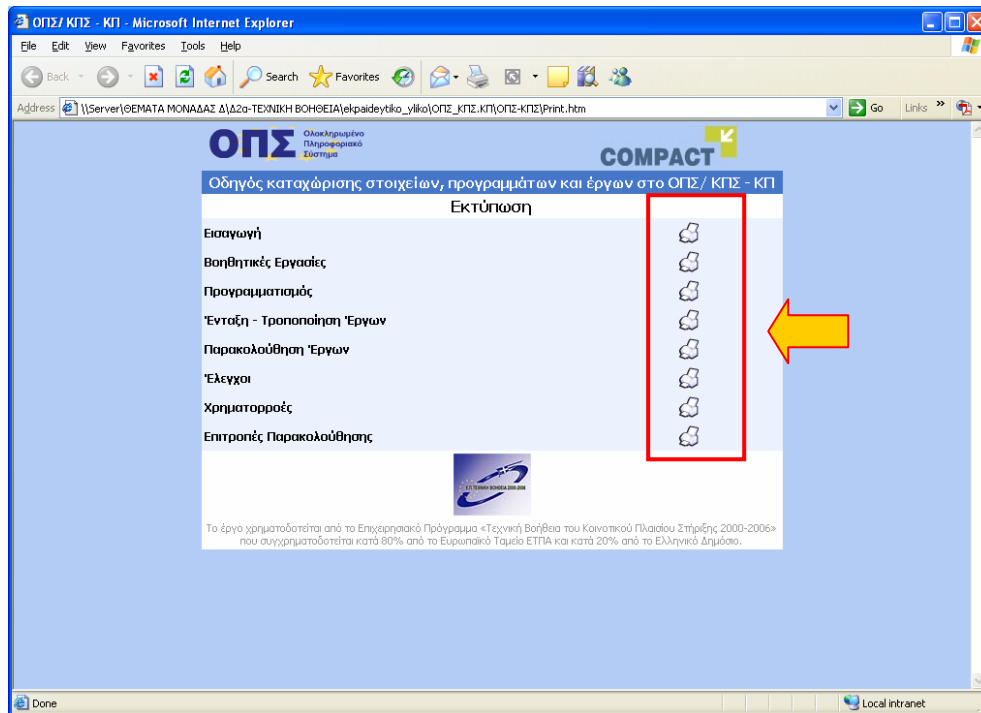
ΟΠΣ/ ΚΠΣ - ΚΠ - Microsoft Internet Explorer

File Edit View Favorites Tools Help

Back Search Favorites

Address \\Server\ΘΕΜΑΤΑ ΜΟΝΑΔΑΣ Δ\Δ2α-ΤΕΧΝΙΚΗ ΒΟΗΘΕΙΑ\ekpaideytiko_yliko\ΟΠΣ_ΚΠΣ.ΚΠ\ΟΠΣ-ΚΠΣ\Print.htm Go Links

ΟΠΣ Ολοκληρωμένο Πληροφοριακό Σύστημα

COMPACT

Οδηγός καταχώρισης στοιχείων, προγραμμάτων και έργων στο ΟΠΣ/ ΚΠΣ - ΚΠ

Εκτύπωση

Εισαγωγή

Βοηθητικές Εργασίες

Προγραμματισμός

Ένταξη - Τροποποίηση Έργων

Παρακολούθηση Έργων

Έλεγχοι

Χρηματορροές

Επιτροπές Παρακολούθησης

Ε.Π. ΤΕΧΝΙΚΗ ΒΟΗΘΕΙΑ 2000-2006

Το έργο χρηματοδοτείται από το Επιχειρησιακό Πρόγραμμα «Τεχνική Βοήθεια του Κοινοτικού Πλαισίου Στήριξης 2000-2006» που συγχρηματοδοτείται κατά 80% από το Ευρωπαϊκό Ταμείο ΕΤΠΑ και κατά 20% από το Ελληνικό Δημόσιο.

Done

Local intranet